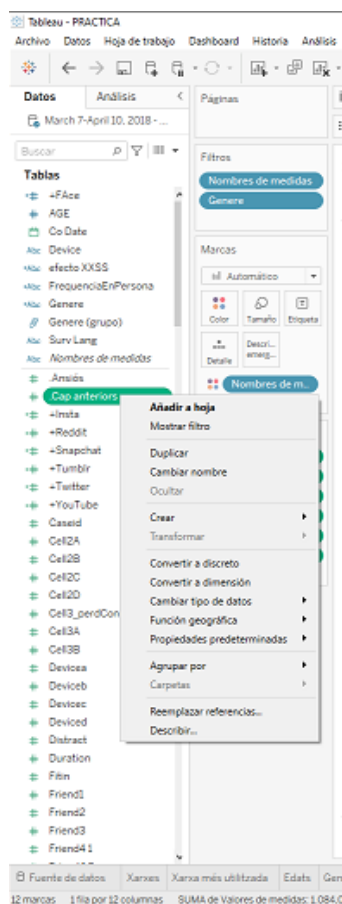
Tableau - PRACTICA
Archivo Datos Hoja de trabajo Dashboard Historia Análisis

Datos Análisis
March 7-April 10, 2018 - ...
Buscar
Tablas
+FAce
AGE
Co Date
Device
efecto XXSS
FrequenciaEnPersona
Genere
Genere (grupo)
Surv Lang
Nombres de medidas
.Ansiós
Cap anteriors
+Insta
+Reddit
+Snapchat
+Tumblr
+Twitter
+YouTube
Caseid
Cell2A
Cell2B
Cell2C
Cell2D
Cell3_perdCon
Cell3A
Cell3B
Devicea
Deviceb
Devicec
Deviced
Distract
Duration
Fitin
Friend1
Friend2
Friend3
Friend4 1

Páginas
Filtros
Nombres de medidas
Genere
Marcas
Automático
Color Tamaño Etiqueta
Detalle Descri... emerg...
Nombres de m...

Añadir a hoja
Mostrar filtro
Duplicar
Cambiar nombre
Ocultar
Crear
Transformar
Convertir a discreto
Convertir a dimensión
Cambiar tipo de datos
Función geográfica
Propiedades predeterminadas
Agrupar por
Carpetas
Reemplazar referencias...
Describir...

Fuente de datos Xarxes Xarxa més utilitzada Edats Gen
12 marcas 1 fila por 12 columnas SUMA de Valores de medidas: 1.084,0